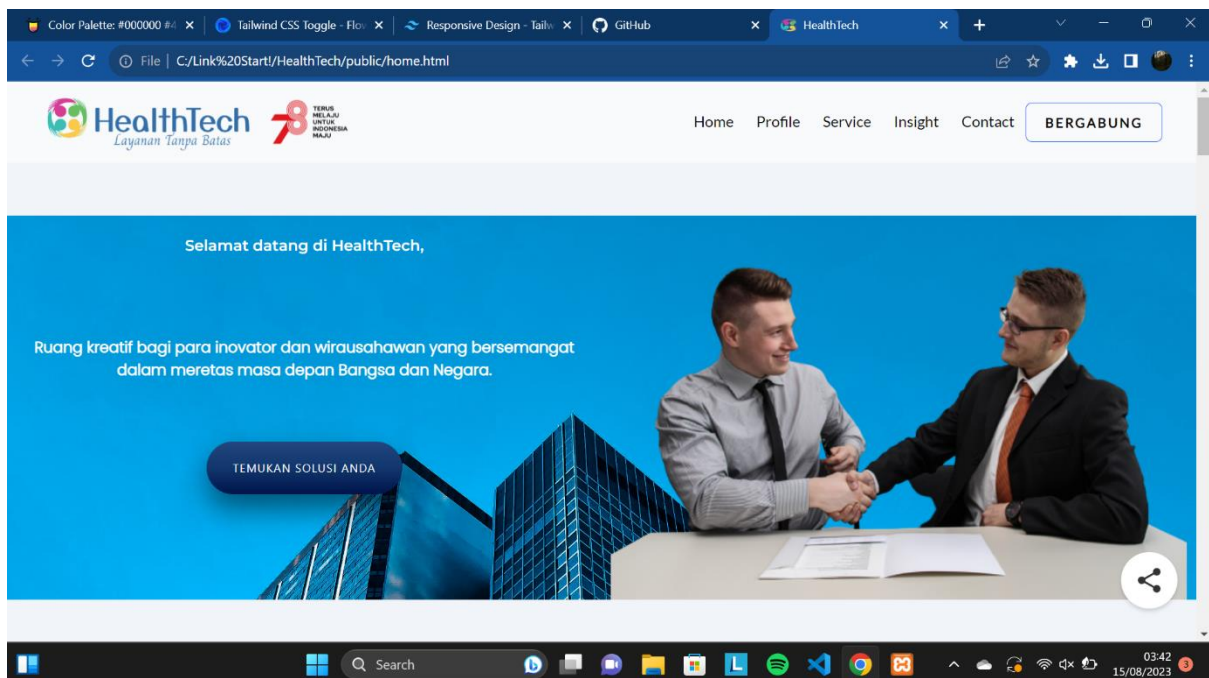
Color Palette: #000000 #4 ×
Tailwind CSS Toggle - Flow ×
Responsive Design - Tailw ×
GitHub ×
HealthTech ×
+

File | C:/Link%20Start!/HealthTech/public/home.html

HealthTech
Layanan Tanpa Batas
78 TERUS MELAJU UNTUK INDONESIA MAJU

Home Profile Service Insight Contact BERGABUNG

Selamat datang di HealthTech,

Ruang kreatif bagi para inovator dan wirausahawan yang bersemangat dalam meretas masa depan Bangsa dan Negara.

TEMUKAN SOLUSI ANDA

Search

03:42
15/08/2023
3